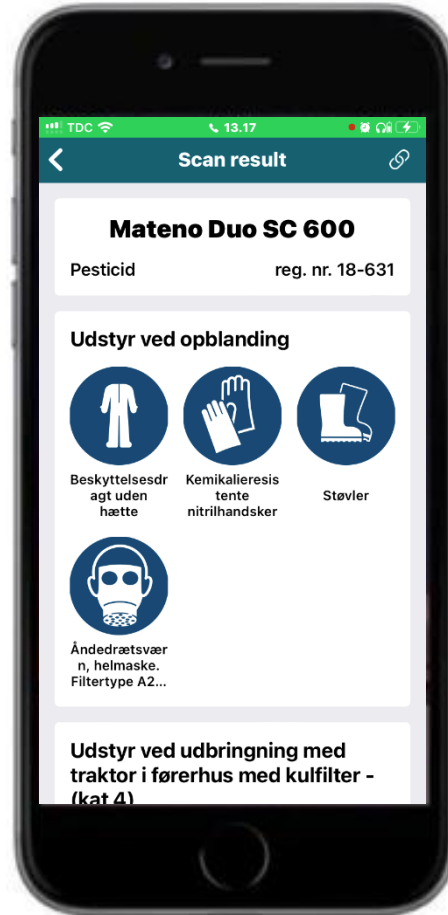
TDC 13.17

Scan result

Mateno Duo SC 600

Pesticid reg. nr. 18-631

Udstyr ved opblanding

Beskyttelsesdragt uden hætte

Kemikalieresistente nitrilhandsker

Støvler

Åndedrætsværn, helmaske. Filtertype A2...

Udstyr ved udbringning med traktor i førerhus med kulfilter - (kat 4)